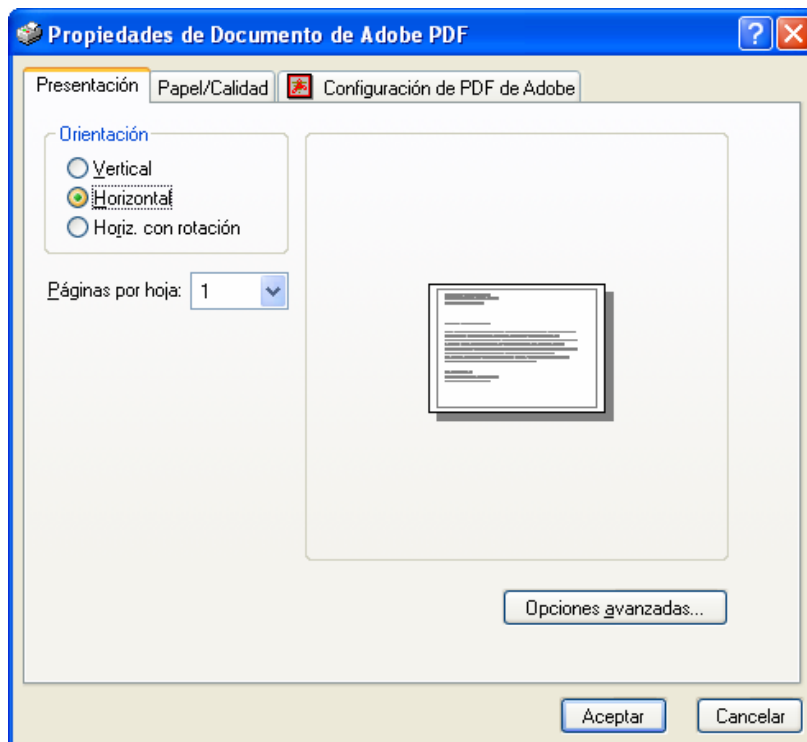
Propiedades de Documento de Adobe PDF

?

Presentación

Papel/Calidad

Configuración de PDF de Adobe

Orientación

Vertical

Horizontal

Horiz. con rotación

Páginas por hoja: 1

Opciones avanzadas...

Aceptar

Cancelar